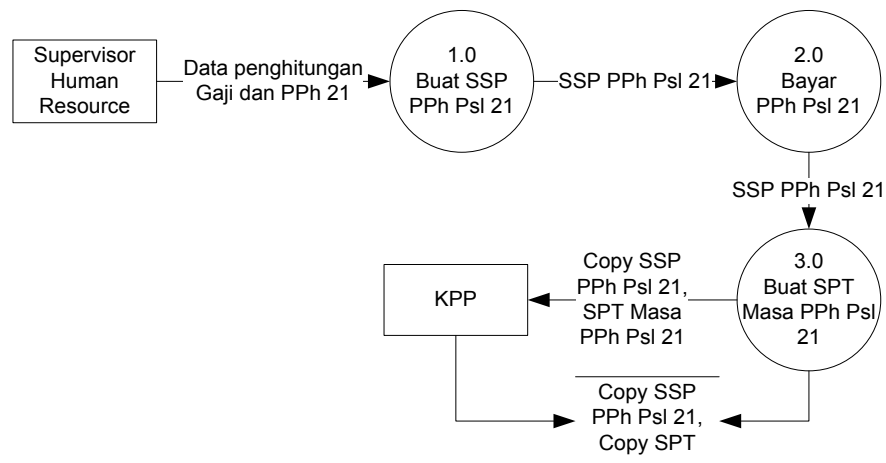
Supervisor Human Resource

Data penghitungan Gaji dan PPh 21

1.0 Buat SSP PPh Psl 21

SSP PPh Psl 21

2.0 Bayar PPh Psl 21

SSP PPh Psl 21

3.0 Buat SPT Masa PPh Psl 21

Copy SSP PPh Psl 21, SPT Masa PPh Psl 21

KPP

Copy SSP PPh Psl 21, Copy SPT